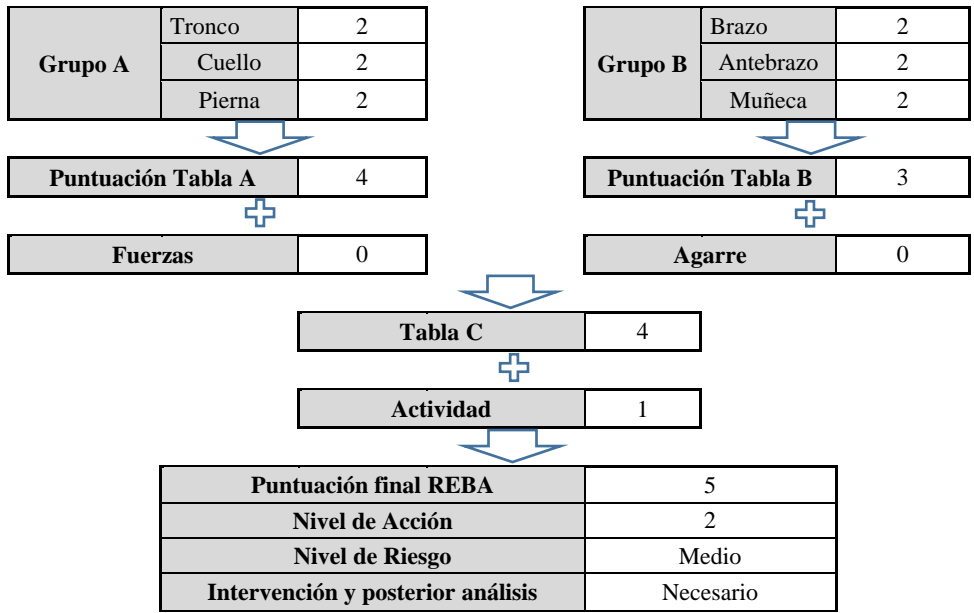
| Grupo A | Tronco | 2 |
|---|---|---|
| | Cuello | 2 |
| | Pierna | 2 |

| Grupo B | Brazo | 2 |
|---|---|---|
| | Antebrazo | 2 |
| | Muñeca | 2 |

| Puntuación Tabla A | 4 |
|---|---|

| Puntuación Tabla B | 3 |
|---|---|

| Fuerzas | 0 |
|---|---|

| Agarre | 0 |
|---|---|

| Tabla C | 4 |
|---|---|

| Actividad | 1 |
|---|---|

| Puntuación final REBA | 5 |
|---|---|
| Nivel de Acción | 2 |
| Nivel de Riesgo | Medio |
| Intervención y posterior análisis | Necesario |